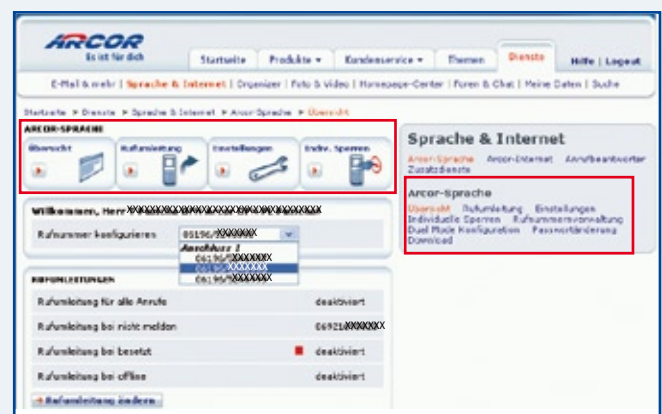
ARCOR
Es ist für dich

Startseite | Produkte ▾ | Kundenservice ▾ | Themen | Dienste | Hilfe | Logout

E-Mail & mehr | Sprache & Internet | Organizer | Foto & Video | Homepage-Center | Foren & Chat | Meine Daten | Suche

Startseite > Dienste > Sprache & Internet > Arcor-Sprache > Übersicht

ARCOR-SPRACHE

Übersicht | Rufumleitung | Einstellungen | Indiv. Sperren

Willkommen, Herr XXXXXXXXXXXXXXXXXXXXXXXXXXXXXX

Rufnummer konfigurieren: 06196/XXXXXXX
Anschluss 1
06196/XXXXXXX
06196/XXXXXXX
06196/XXXXXXX

RUFUMLEITUNGEN

| | |
|---|---|
| Rufumleitung für alle Anrufe | deaktiviert |
| Rufumleitung bei nicht melden | 06921XXXXXXX |
| Rufumleitung bei besetzt | deaktiviert |
| Rufumleitung bei offline | deaktiviert |

Rufumleitung ändern

Sprache & Internet
Arcor-Sprache | Arcor-Internet | Anrufbeantworter | Zusatzdienste

Arcor-Sprache
Übersicht | Rufumleitung | Einstellungen | Individuelle Sperren | Rufnummernverwaltung | Dual Mode Konfiguration | Passwortänderung | Download